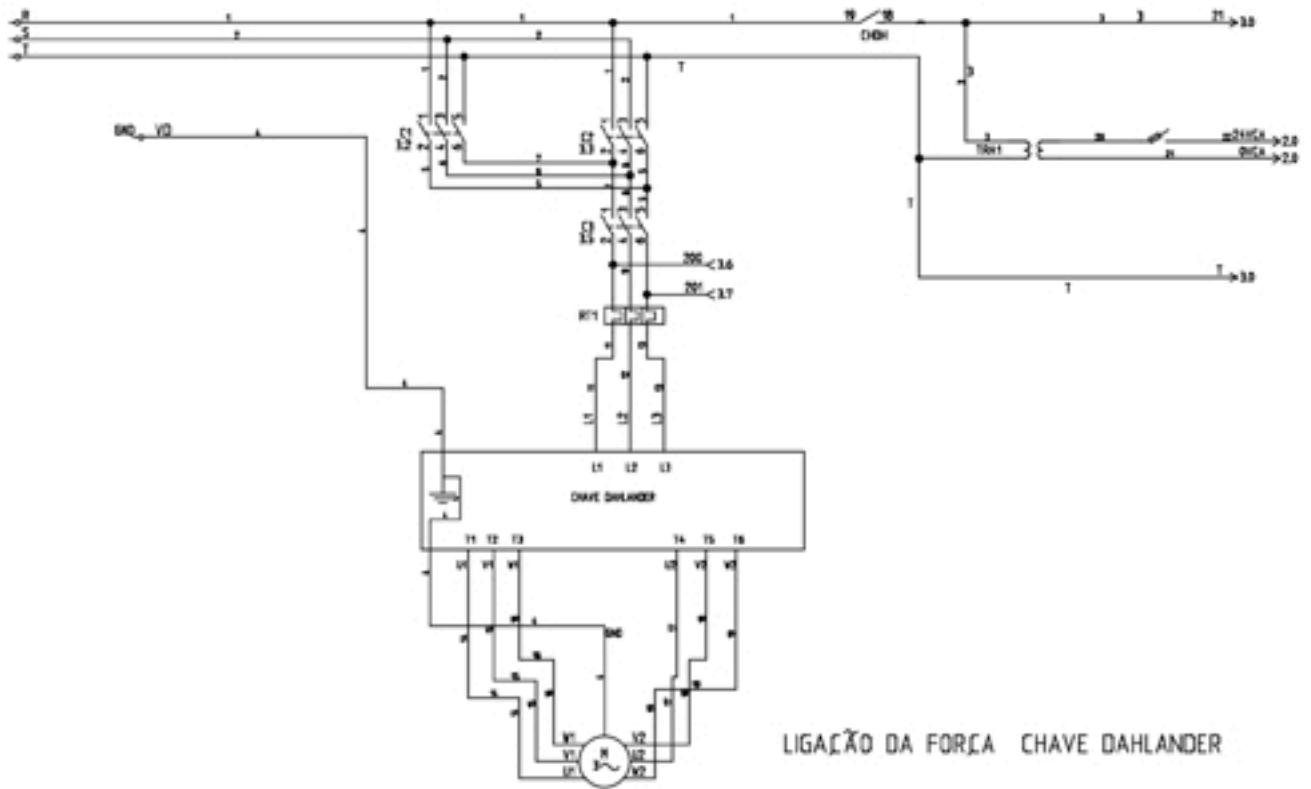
R
S
T
1
1
1
19 / 18
CHGH
3
3
21 > 3.0
2
2
T
3
GND VD
KC2
KC3
KC1
T
3
TRH1
20
>24VCA > 2.0
0VCA > 2.0
21
T
T > 3.0
T
200 < 3.6
201 < 3.7
RT1
L1
L2
L3
L1
L2
L3
CHAVE DAHLANDER
T1
T2
T3
T4
T5
T6
U1
V1
W1
U2
V2
W2
GND
M
3~
W1
V1
U1
U2
V2
W2
LIGAÇÃO DA FORÇA CHAVE DAHLANDER